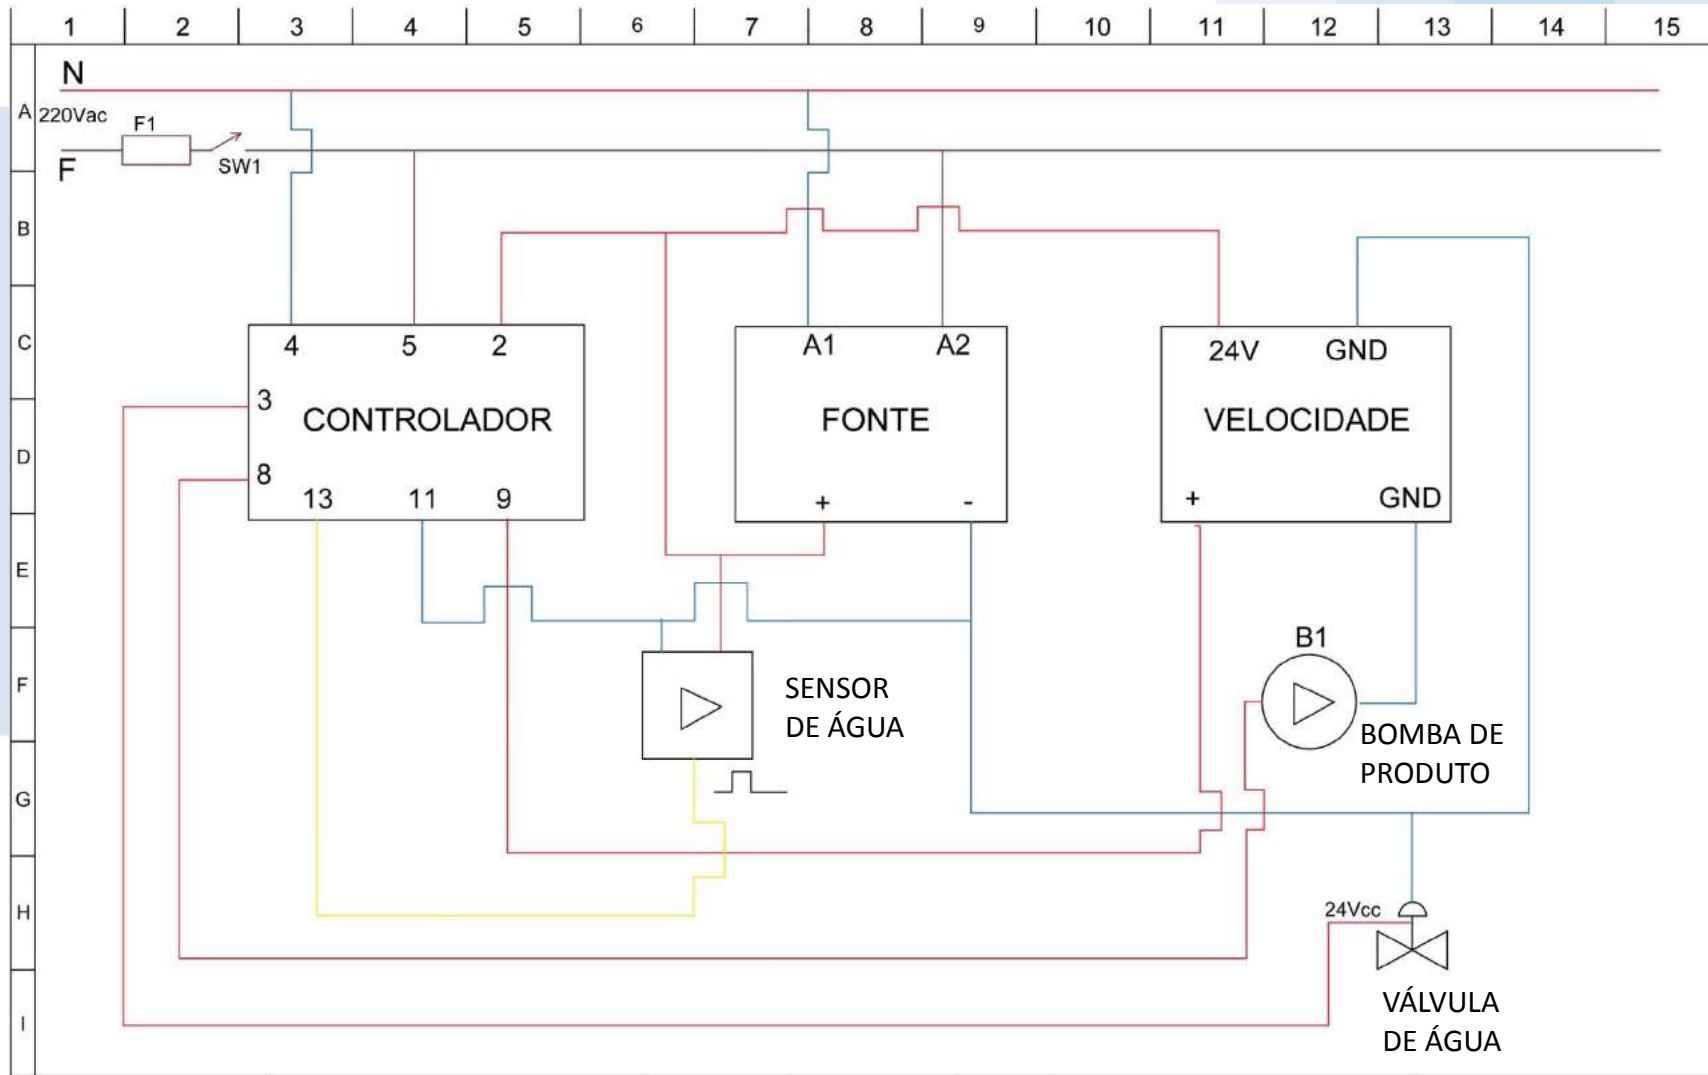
1 2 3 4 5 6 7 8 9 10 11 12 13 14 15

A B C D E F G H I

N

220Vac

F1

SW1

F

4 5 2

3

CONTROLADOR

8

13 11 9

A1 A2

FONTE

+ -

24V GND

VELOCIDADE

+ GND

SENSOR DE ÁGUA

B1

BOMBA DE PRODUTO

24Vcc

VÁLVULA DE ÁGUA